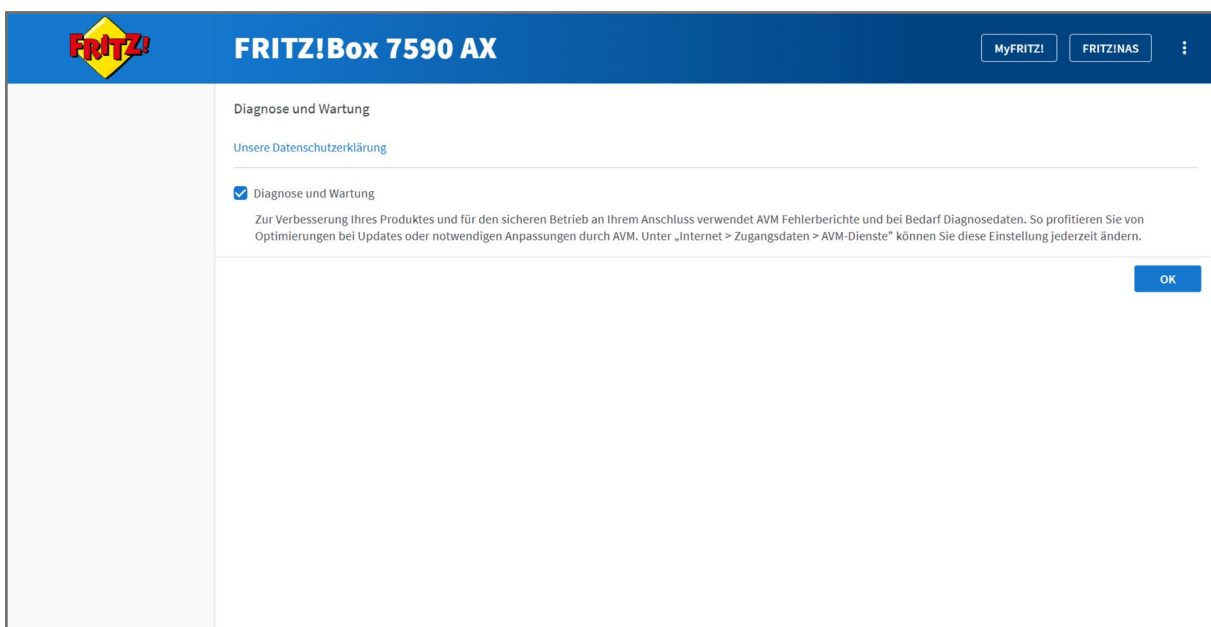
FRITZ!

FRITZ!Box 7590 AX

MyFRITZ!

FRITZ!NAS

Diagnose und Wartung

Unsere Datenschutzerklärung

Diagnose und Wartung

Zur Verbesserung Ihres Produktes und für den sicheren Betrieb an Ihrem Anschluss verwendet AVM Fehlerberichte und bei Bedarf Diagnosedaten. So profitieren Sie von Optimierungen bei Updates oder notwendigen Anpassungen durch AVM. Unter „Internet > Zugangsdaten > AVM-Dienste" können Sie diese Einstellung jederzeit ändern.

OK